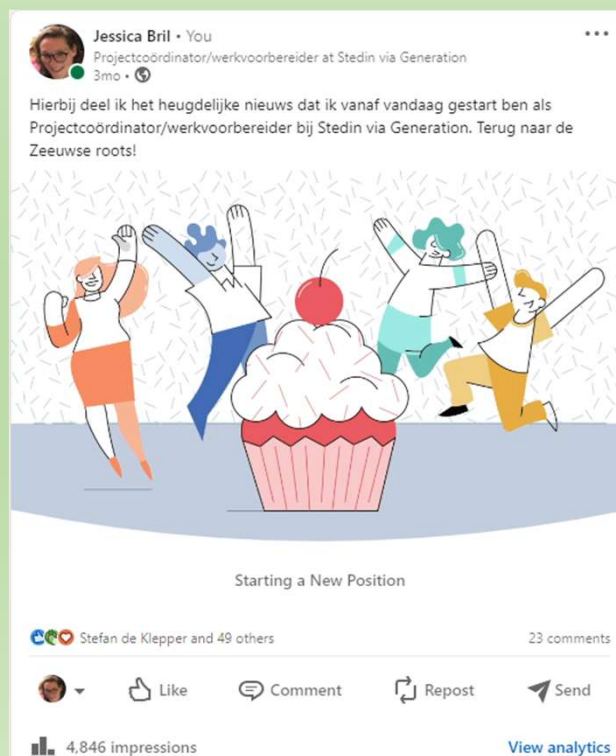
Jessica Bril • You
Projectcoördinator/werkvoorbereider at Stedin via Generation
3mo •

Hierbij deel ik het heugdelijke nieuws dat ik vanaf vandaag gestart ben als Projectcoördinator/werkvoorbereider bij Stedin via Generation. Terug naar de Zeeuwse roots!

Starting a New Position

Stefan de Klepper and 49 others
23 comments

Like
Comment
Repost
Send

4,846 impressions
View analytics